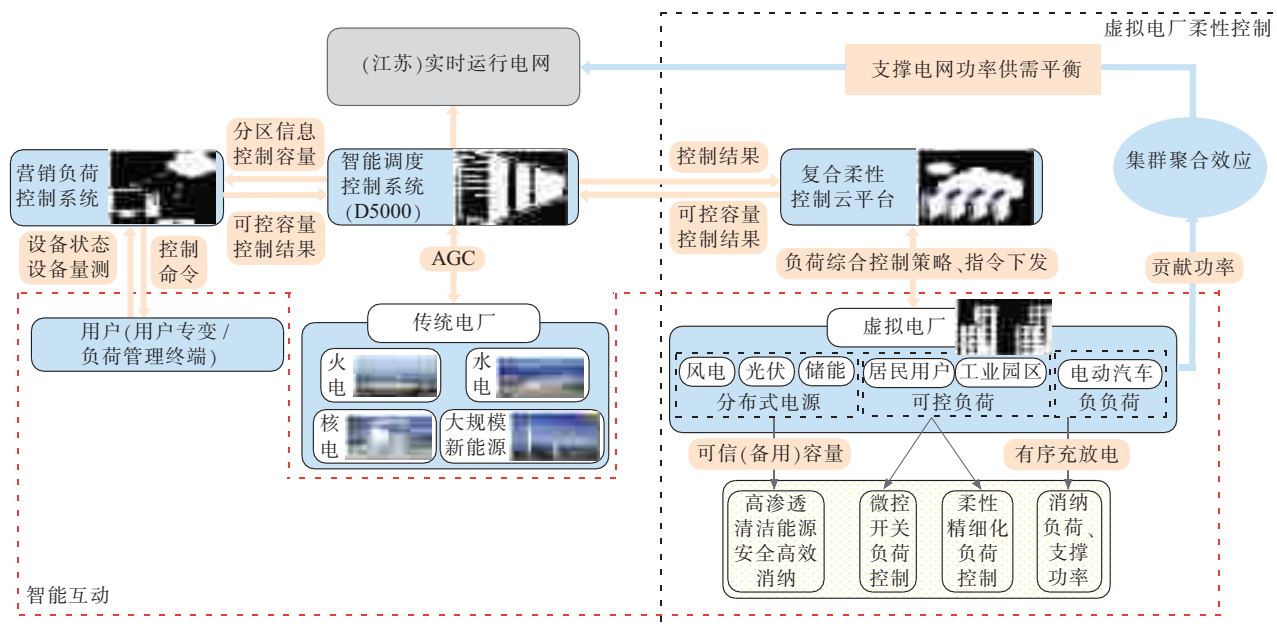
虚拟电厂柔性控制

(江苏)实时运行电网

支撑电网功率供需平衡

集群聚合效应

分区信息
控制容量

营销负荷
控制系统

智能调度
控制系统
(D5000)

控制结果

复合柔性
控制云平台

可控容量
控制结果

可控容量
控制结果

设备状态
设备量测

控制
命令

AGC

负荷综合控制策略、指令下发

贡献功率

用户(用户专变/
负荷管理终端)

传统电厂

火
电

水
电

核
电

大规模
新能源

虚拟电厂

风电 光伏 储能
分布式电源

居民用户 工业园区
可控负荷

电动汽车
负负荷

可信(备用)容量

有序充放电

高渗透
清洁能源
安全高效
消纳

微控
开关
负荷
控制

柔性
精细化
负荷
控制

消纳
负荷、
支撑
功率

智能互动